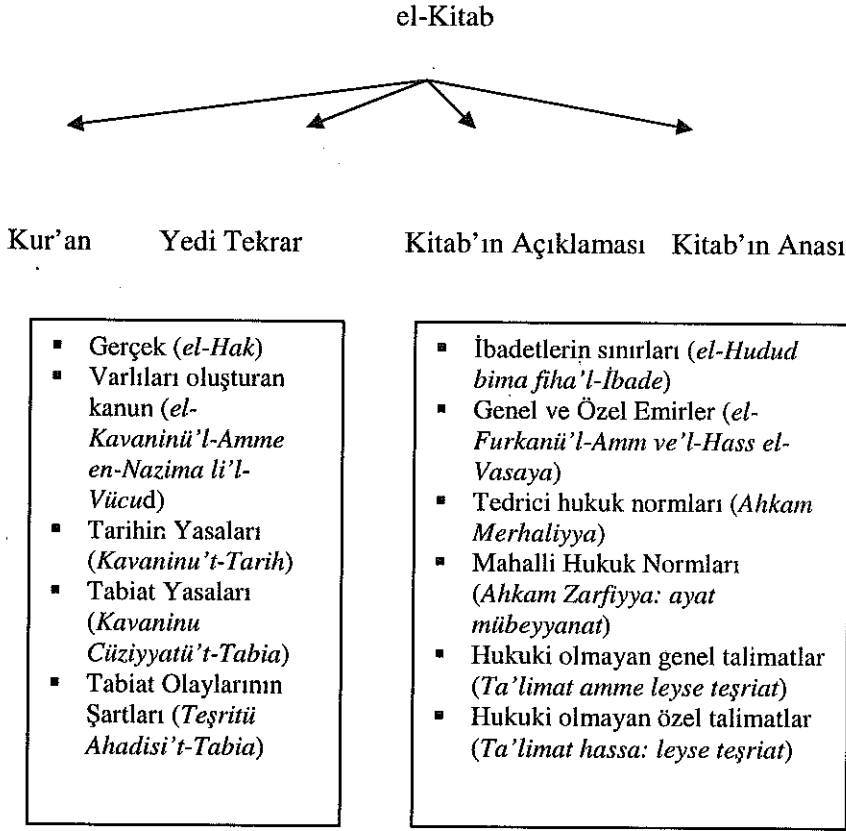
el-Kitab

Kur'an Yedi Tekrar Kitab'ın Açıklaması Kitab'ın Anası

- Gerçek (*el-Hak*)
- Varlıları oluşturan kanun (*el-Kavaninü'l-Amme en-Nazima li'l-Vücud*)
- Tarihin Yasaları (*Kavaninu't-Tarih*)
- Tabiat Yasaları (*Kavaninu Cüziyyatü't-Tabia*)
- Tabiat Olaylarının Şartları (*Teşritü Ahadisi't-Tabia*)

- İbadetlerin sınırları (*el-Hudud bima fiha'l-İbade*)
- Genel ve Özel Emirler (*el-Furkanü'l-Amm ve'l-Hass el-Vasaya*)
- Tedrici hukuk normları (*Ahkam Merhaliyya*)
- Mahalli Hukuk Normları (*Ahkam Zarfiyya: ayat mübeyyanat*)
- Hukuki olmayan genel talimatlar (*Ta'limat amme leyse teşriat*)
- Hukuki olmayan özel talimatlar (*Ta'limat hassa: leyse teşriat*)